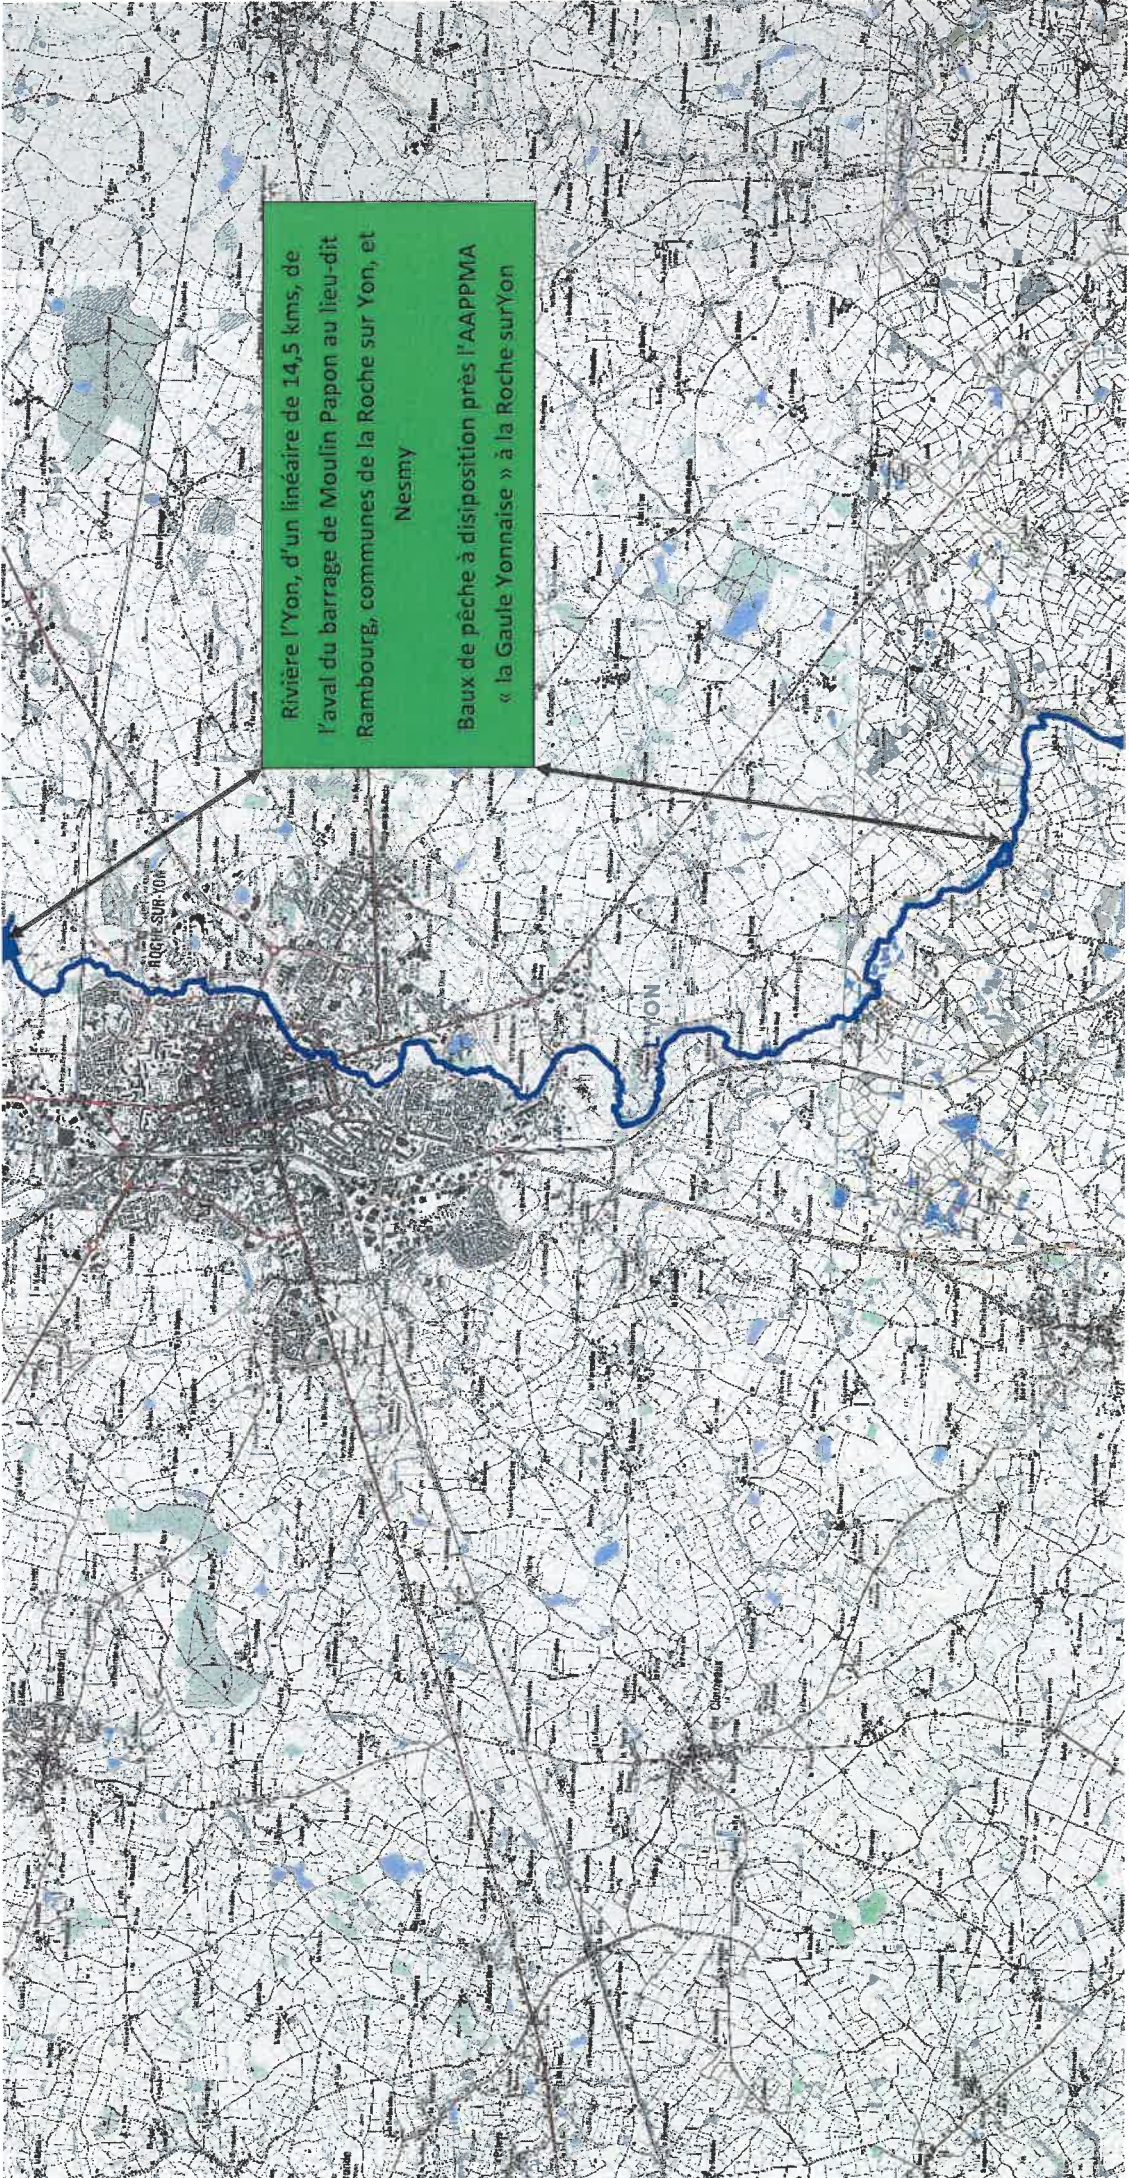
Rivière l'Yon, d'un linéaire de 14,5 kms, de l'aval du barrage de Moulin Papon au lieu-dit Rambourg, communes de la Roche sur Yon, et Nesmy

Baux de pêche à disposition près l'AAPPMA « la Gaule Yonnaise » à la Roche surYon